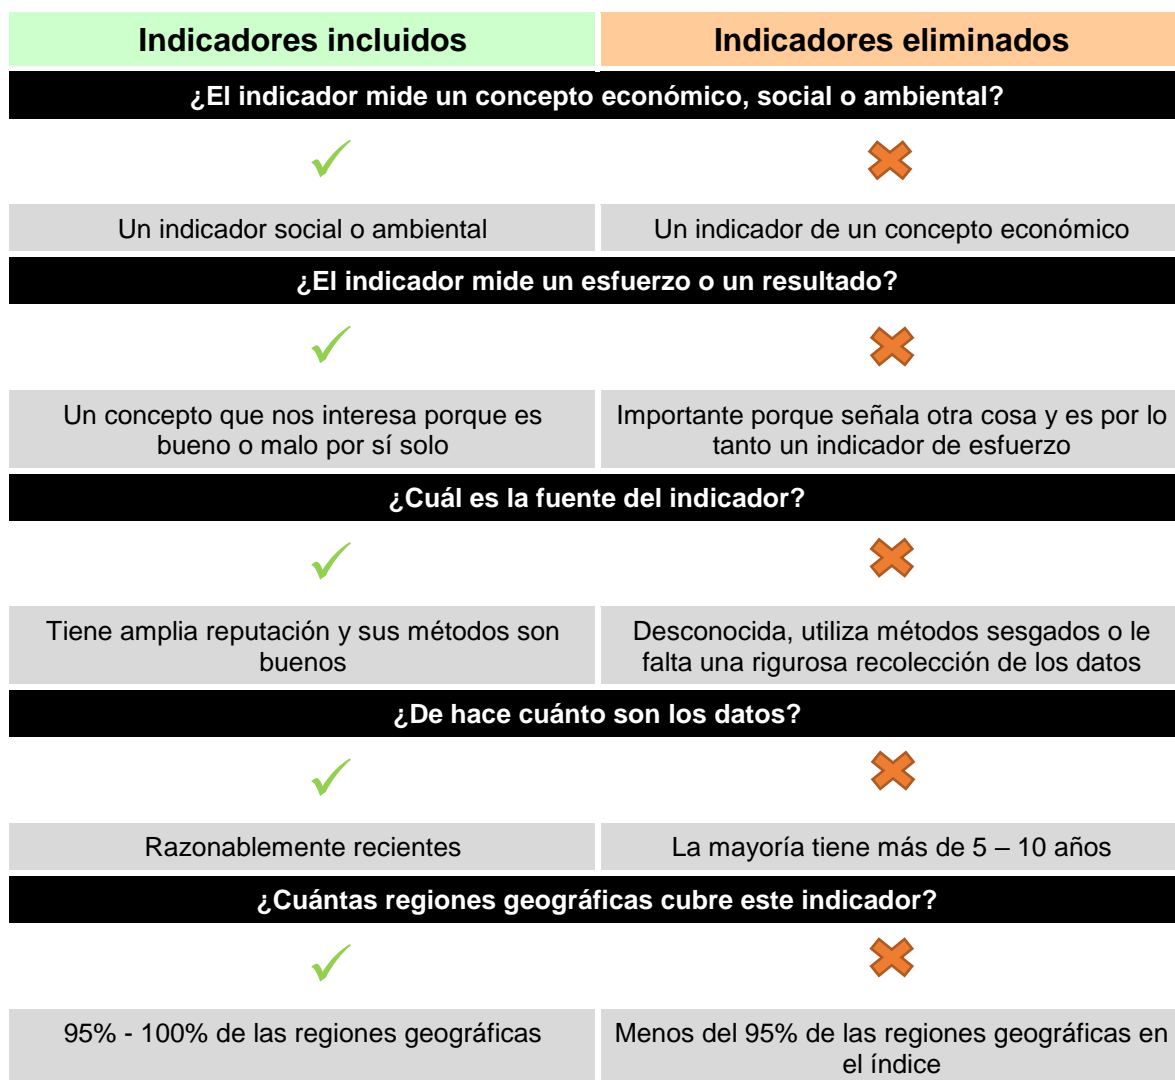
| Indicadores incluidos | Indicadores eliminados |
|---|---|
| **¿El indicador mide un concepto económico, social o ambiental?** | |
| ✓ | ✗ |
| Un indicador social o ambiental | Un indicador de un concepto económico |
| **¿El indicador mide un esfuerzo o un resultado?** | |
| ✓ | ✗ |
| Un concepto que nos interesa porque es bueno o malo por sí solo | Importante porque señala otra cosa y es por lo tanto un indicador de esfuerzo |
| **¿Cuál es la fuente del indicador?** | |
| ✓ | ✗ |
| Tiene amplia reputación y sus métodos son buenos | Desconocida, utiliza métodos sesgados o le falta una rigurosa recolección de los datos |
| **¿De hace cuánto son los datos?** | |
| ✓ | ✗ |
| Razonablemente recientes | La mayoría tiene más de 5 – 10 años |
| **¿Cuántas regiones geográficas cubre este indicador?** | |
| ✓ | ✗ |
| 95% - 100% de las regiones geográficas | Menos del 95% de las regiones geográficas en el índice |